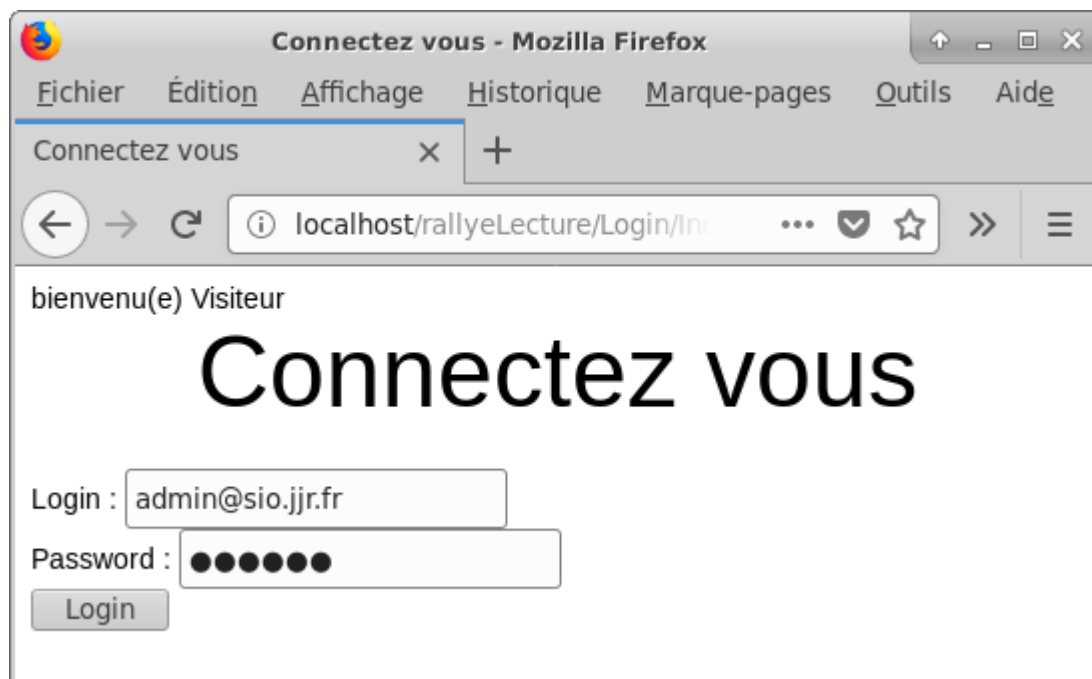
Connectez vous - Mozilla Firefox

Fichier Édition Affichage Historique Marque-pages Outils Aide

Connectez vous ×
+

localhost/rallyeLecture/Login/In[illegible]

bienvenu(e) Visiteur

Connectez vous

Login : admin@sio.jjr.fr

Password : ●●●●●●

Login